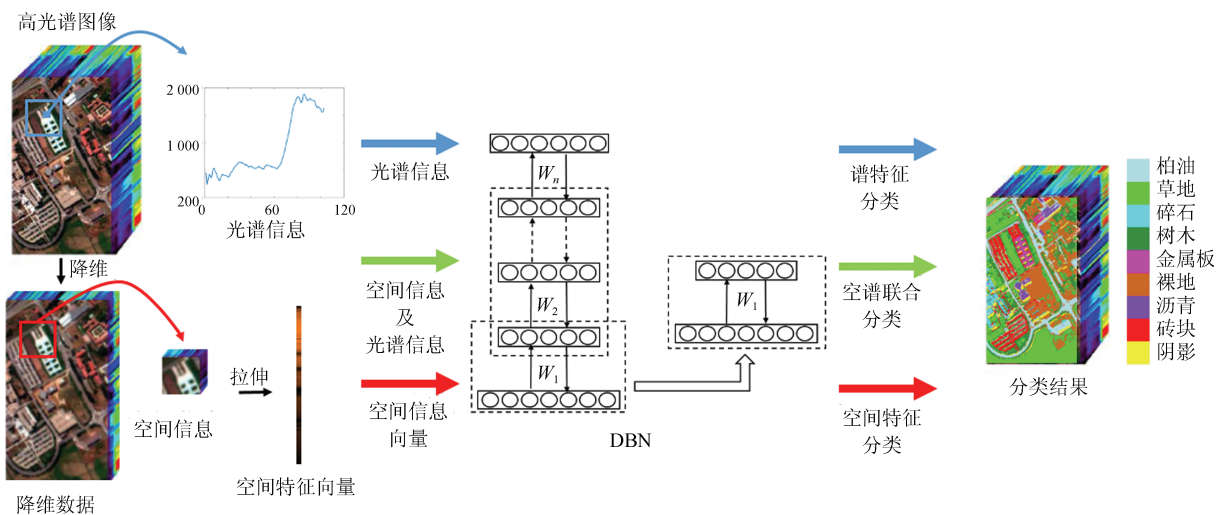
高光谱图像

2 000
1 000
200
0
60
120
光谱信息

降维

降维数据

空间信息

拉伸

空间特征向量

光谱信息

空间信息
及
光谱信息

空间信息
向量

$W_n$
$W_2$
$W_1$
$W_1$

DBN

谱特征
分类

空谱联合
分类

空间特征
分类

柏油
草地
碎石
树木
金属板
裸地
沥青
砖块
阴影

分类结果